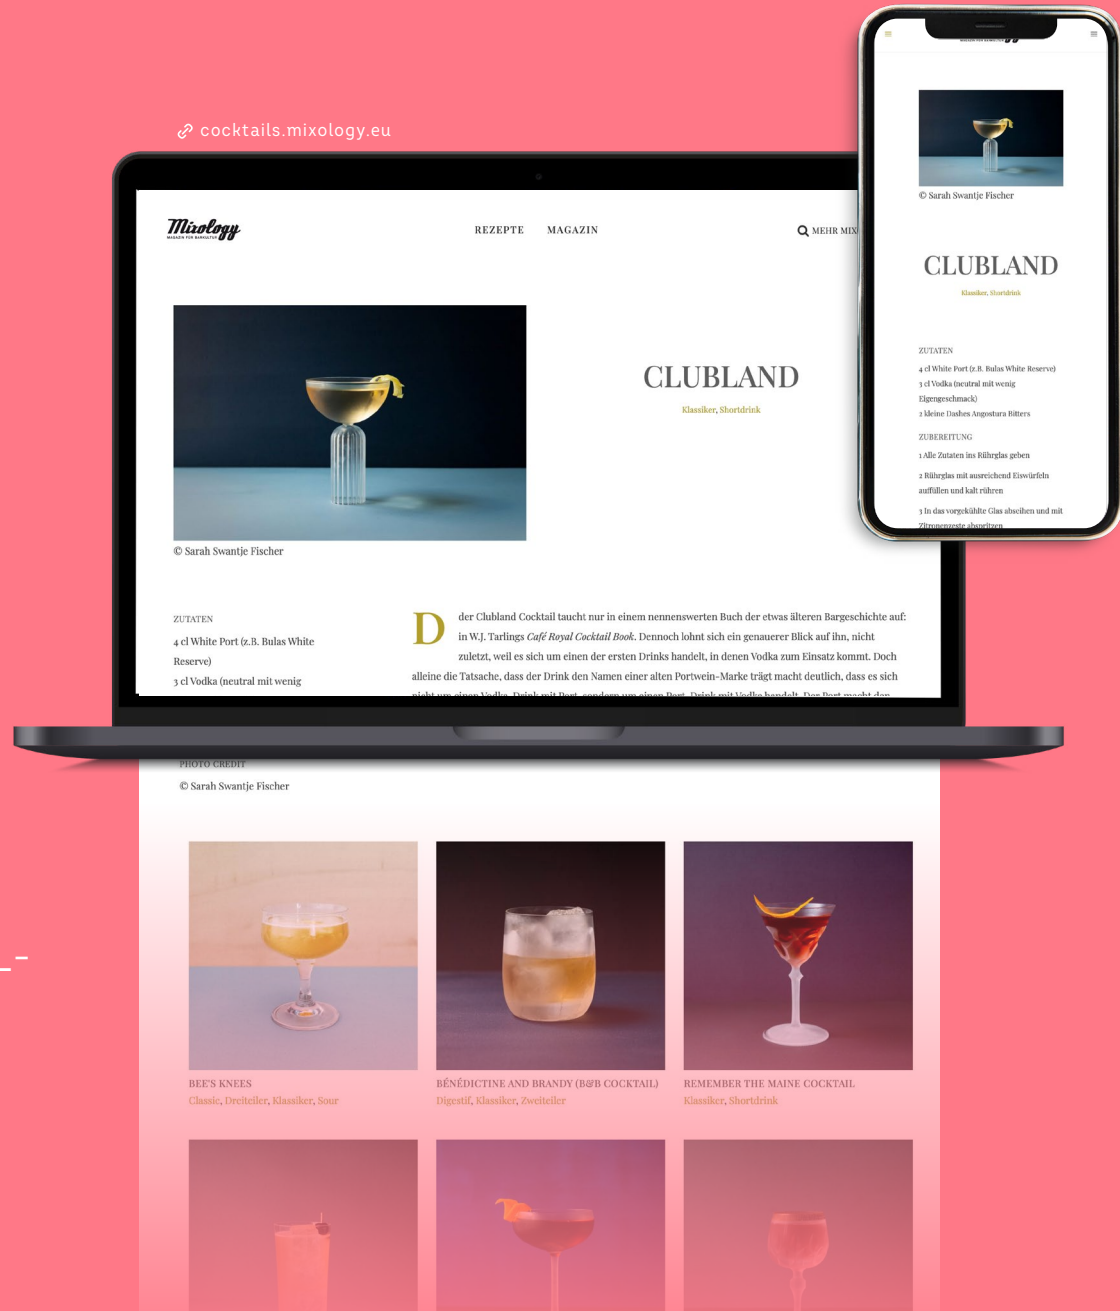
cocktails.mixology.eu

Mixology
MAGAZIN FÜR BARKULTUR

REZEPTE MAGAZIN

MEHR MIX

© Sarah Swantje Fischer

CLUBLAND

Klassiker, Shortdrink

ZUTATEN

4 cl White Port (z.B. Bulas White Reserve)

3 cl Vodka (neutral mit wenig

Der Clubland Cocktail taucht nur in einem nennenswerten Buch der etwas älteren Bargeschichte auf: in W.J. Tarlings *Café Royal Cocktail Book*. Dennoch lohnt sich ein genauerer Blick auf ihn, nicht zuletzt, weil es sich um einen der ersten Drinks handelt, in denen Vodka zum Einsatz kommt. Doch alleine die Tatsache, dass der Drink den Namen einer alten Portwein-Marke trägt macht deutlich, dass es sich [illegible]

© Sarah Swantje Fischer

CLUBLAND

Klassiker, Shortdrink

ZUTATEN

4 cl White Port (z.B. Bulas White Reserve)

3 cl Vodka (neutral mit wenig Eigengeschmack)

2 kleine Dashes Angostura Bitters

ZUBEREITUNG

1 Alle Zutaten ins Rührglas geben

2 Rührglas mit ausreichend Eiswürfeln auffüllen und kalt rühren

3 In das vorgekühlte Glas abseihen und mit Zitronenzeste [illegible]

PHOTO CREDIT

© Sarah Swantje Fischer

BEE'S KNEES
Classic, Dreiteiler, Klassiker, Sour

BÉNÉDICTINE AND BRANDY (B&B COCKTAIL)
Digestif, Klassiker, Zweiteiler

REMEMBER THE MAINE COCKTAIL
Klassiker, Shortdrink